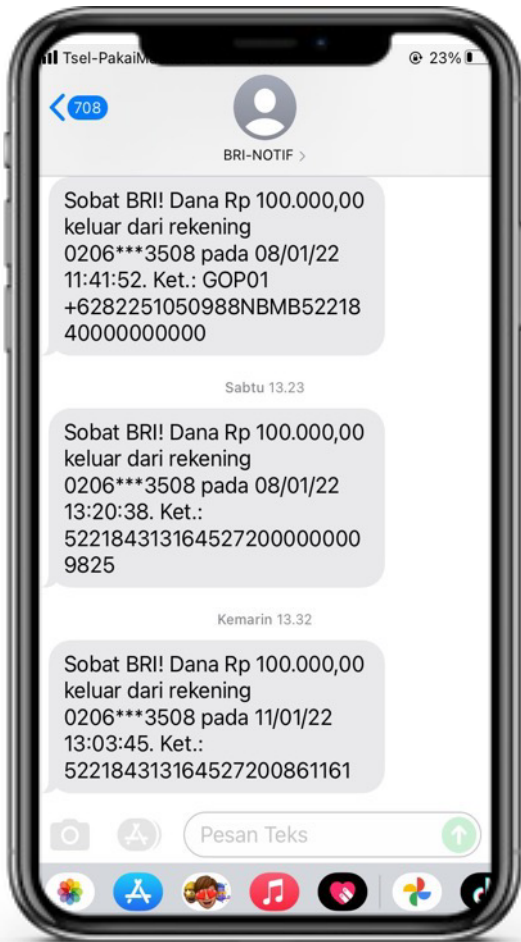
Tsel-PakaiM
23%

708

BRI-NOTIF >

Sobat BRI! Dana Rp 100.000,00 keluar dari rekening 0206***3508 pada 08/01/22 11:41:52. Ket.: GOP01 +6282251050988NBMB5221840000000000

Sabtu 13.23

Sobat BRI! Dana Rp 100.000,00 keluar dari rekening 0206***3508 pada 08/01/22 13:20:38. Ket.: 5221843131645272000000009825

Kemarin 13.32

Sobat BRI! Dana Rp 100.000,00 keluar dari rekening 0206***3508 pada 11/01/22 13:03:45. Ket.: 5221843131645272008611161

Pesan Teks